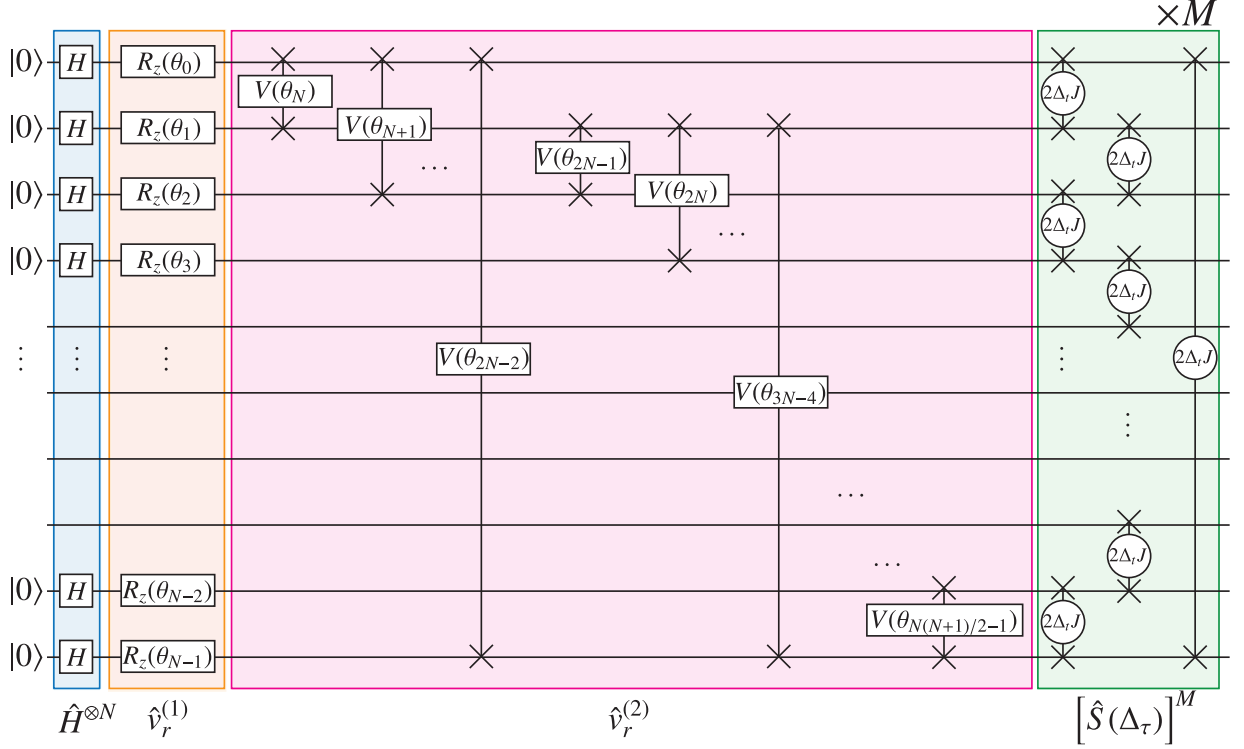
$\times M$

$|0\rangle$ $H$ $R_z(\theta_0)$ $V(\theta_N)$ $V(\theta_{N+1})$ $2\Delta_t J$

$|0\rangle$ $H$ $R_z(\theta_1)$ $V(\theta_{2N-1})$ $2\Delta_t J$

$|0\rangle$ $H$ $R_z(\theta_2)$ $\cdots$ $V(\theta_{2N})$ $2\Delta_t J$

$|0\rangle$ $H$ $R_z(\theta_3)$ $\cdots$ $2\Delta_t J$

$\vdots$ $\vdots$ $\vdots$ $V(\theta_{2N-2})$ $V(\theta_{3N-4})$ $\vdots$ $2\Delta_t J$

$\vdots$

$\cdots$

$2\Delta_t J$

$\cdots$

$|0\rangle$ $H$ $R_z(\theta_{N-2})$ $V(\theta_{N(N+1)/2-1})$ $2\Delta_t J$

$|0\rangle$ $H$ $R_z(\theta_{N-1})$

$\hat{H}^{\otimes N}$ $\hat{v}_r^{(1)}$ $\hat{v}_r^{(2)}$ $\left[\hat{S}(\Delta_\tau)\right]^M$